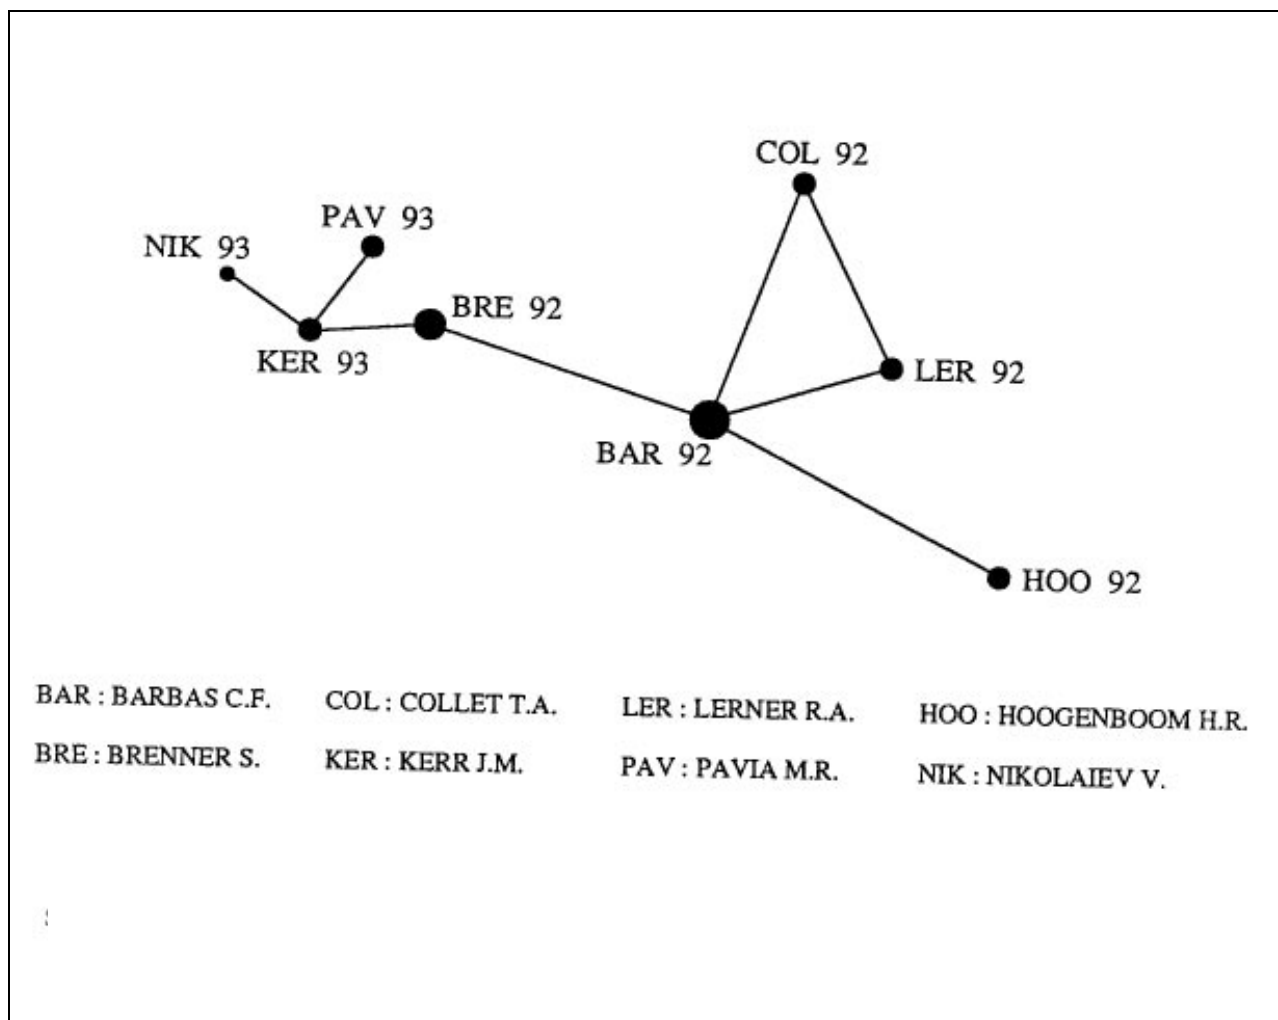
COL 92

PAV 93

NIK 93

BRE 92

KER 93

LER 92

BAR 92

HOO 92

BAR : BARBAS C.F.
COL : COLLET T.A.
LER : LERNER R.A.
HOO : HOOGENBOOM H.R.

BRE : BRENNER S.
KER : KERR J.M.
PAV : PAVIA M.R.
NIK : NIKOLAIEV V.